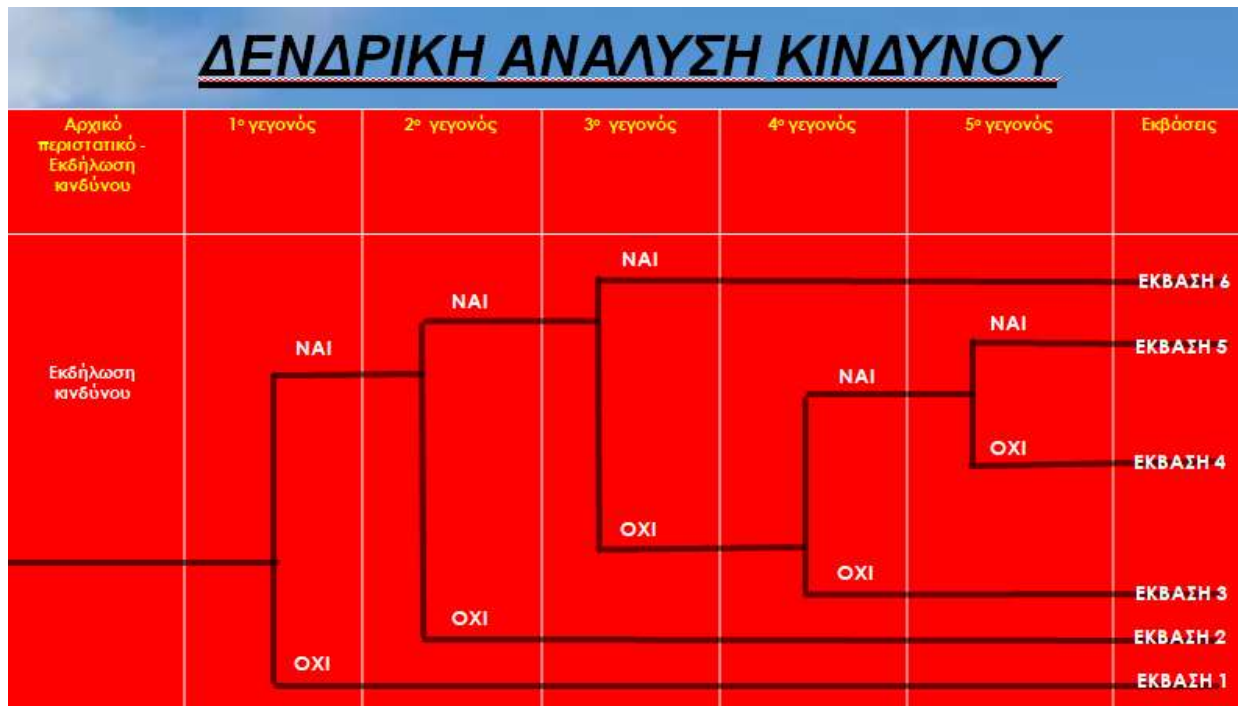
ΔΕΝΔΡΙΚΗ ΑΝΑΛΥΣΗ ΚΙΝΔΥΝΟΥ

| Αρχικό περιστατικό - Εκδήλωση κινδύνου | 1ο γεγονός | 2ο γεγονός | 3ο γεγονός | 4ο γεγονός | 5ο γεγονός | Εκβάσεις |
|---|---|---|---|---|---|---|

Εκδήλωση κινδύνου

ΝΑΙ
ΝΑΙ
ΝΑΙ
ΕΚΒΑΣΗ 6
ΝΑΙ
ΝΑΙ
ΕΚΒΑΣΗ 5
ΟΧΙ
ΕΚΒΑΣΗ 4
ΟΧΙ
ΟΧΙ
ΕΚΒΑΣΗ 3
ΟΧΙ
ΕΚΒΑΣΗ 2
ΟΧΙ
ΕΚΒΑΣΗ 1